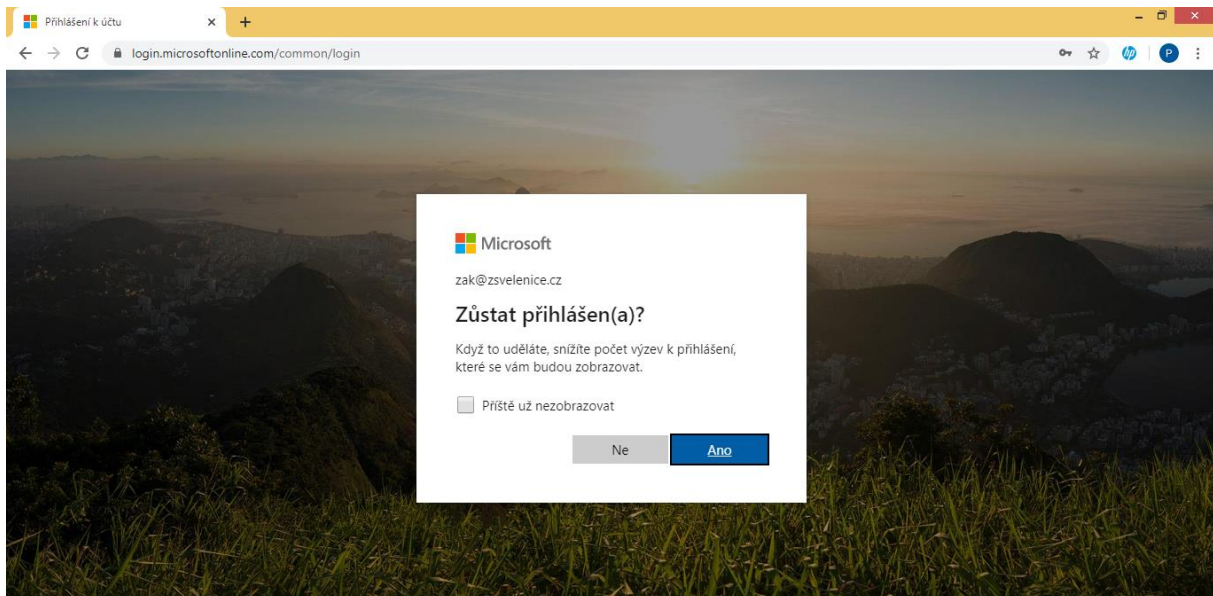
Přihlášení k účtu
×
+
login.microsoftonline.com/common/login
P

Microsoft
zak@zsvelenice.cz
Zůstat přihlášen(a)?
Když to uděláte, snížíte počet výzev k přihlášení, které se vám budou zobrazovat.
Příště už nezobrazovat
Ne
Ano